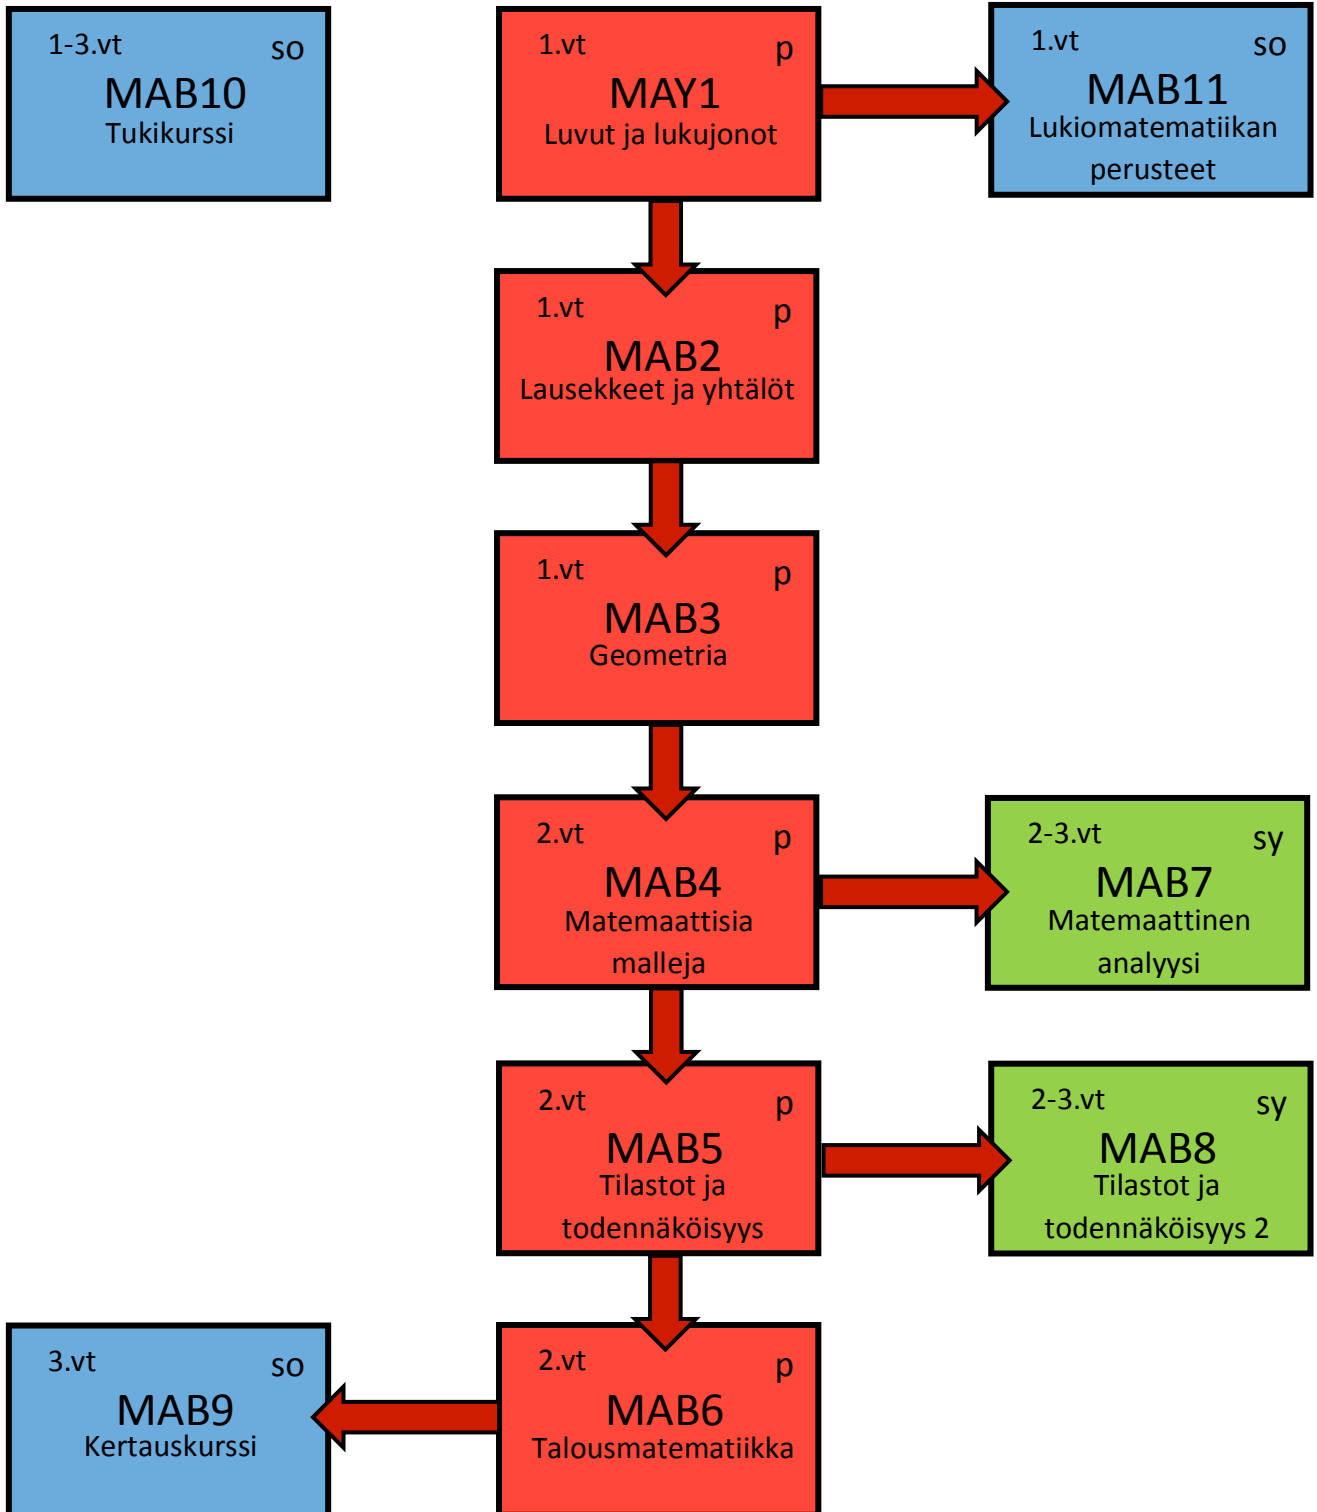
1-3.vt so
MAB10
Tukikurssi

1.vt p
MAY1
Luvut ja lukujonot

1.vt so
MAB11
Lukiomatematiikan perusteet

1.vt p
MAB2
Lausekkeet ja yhtälöt

1.vt p
MAB3
Geometria

2.vt p
MAB4
Matemaattisia malleja

2-3.vt sy
MAB7
Matemaattinen analyysi

2.vt p
MAB5
Tilastot ja todennäköisyys

2-3.vt sy
MAB8
Tilastot ja todennäköisyys 2

3.vt so
MAB9
Kertauskurssi

2.vt p
MAB6
Talousmatematiikka